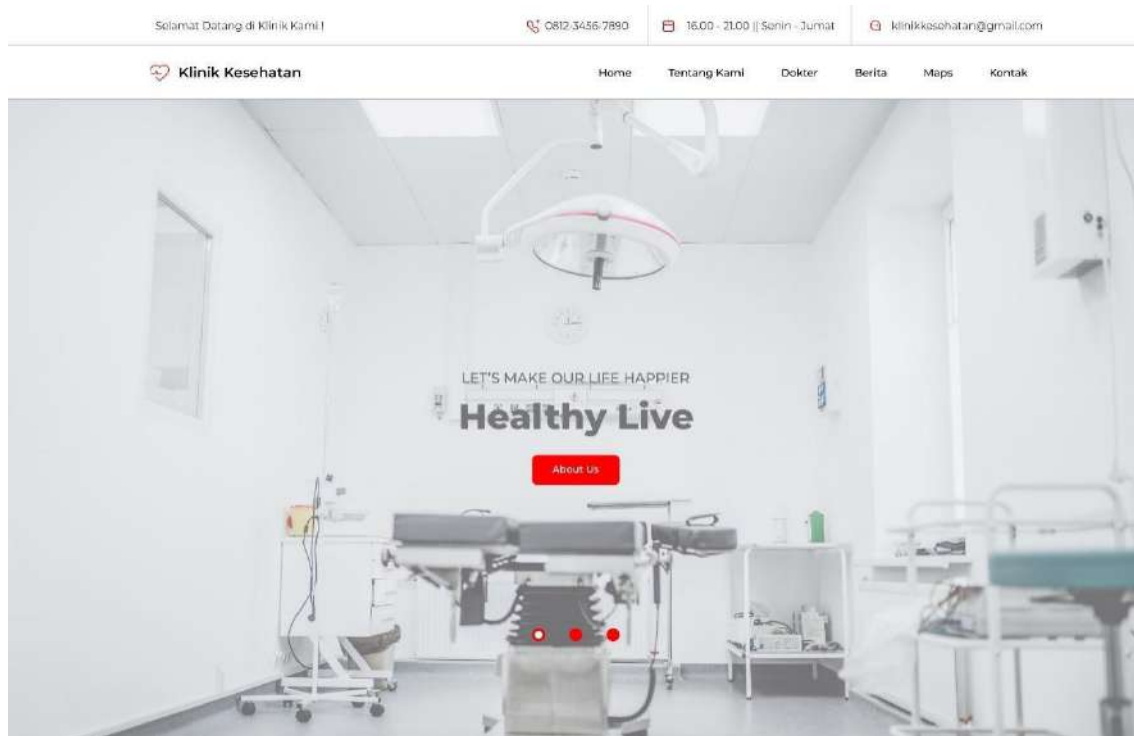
Selamat Datang di Klinik Kami !

0812-3456-7890

16.00 - 21.00 || Senin - Jumat

klinikkesehatan@gmail.com

Klinik Kesehatan

Home

Tentang Kami

Dokter

Berita

Maps

Kontak

LET'S MAKE OUR LIFE HAPPIER

Healthy Live

About Us